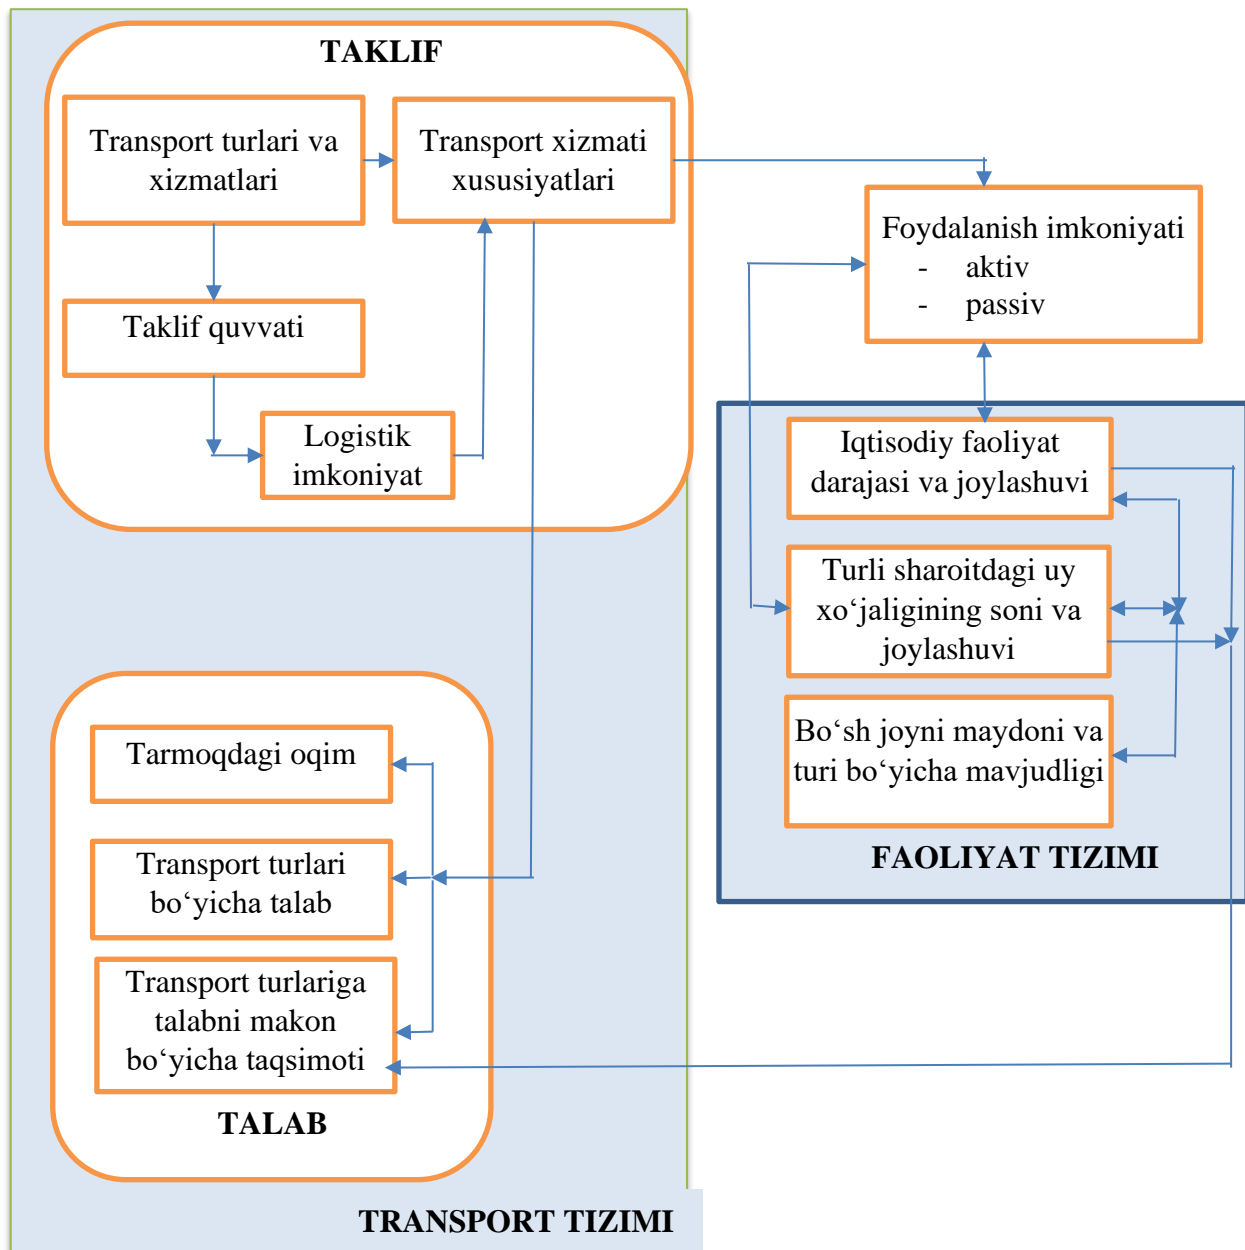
TAKLIF

Transport turlari va xizmatlari

Transport xizmati xususiyatlari

Taklif quvvati

Logistik imkoniyat

Foydalanish imkoniyati
- aktiv
- passiv

Iqtisodiy faoliyat darajasi va joylashuvi

Turli sharoitdagi uy xo‘jaligining soni va joylashuvi

Bo‘sh joyni maydoni va turi bo‘yicha mavjudligi

FAOLIYAT TIZIMI

Tarmoqdagi oqim

Transport turlari bo‘yicha talab

Transport turlariga talabni makon bo‘yicha taqsimoti

TALAB

TRANSPORT TIZIMI